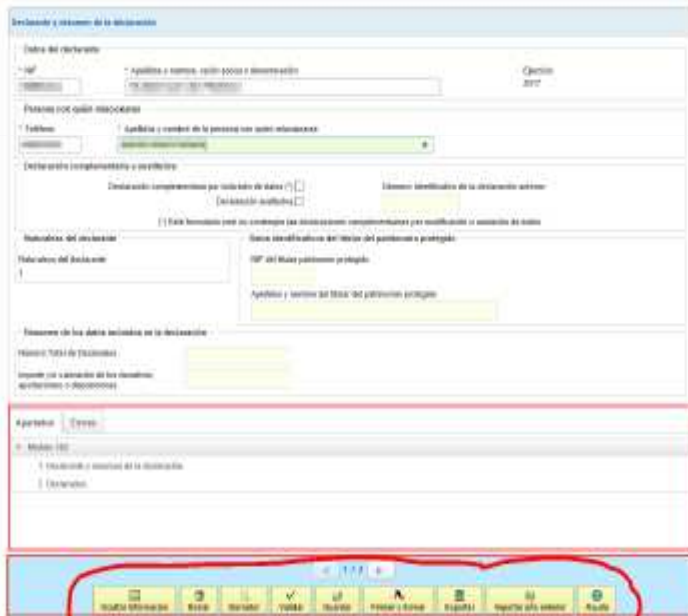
Declarante y resumen de la declaración

Datos del declarante

* NIF

* Apellidos y nombre, razón social o denominación

Ejercicio
2017

Persona con quién relacionarse

* Teléfono

* Apellidos y nombre de la persona con quién relacionarse

Declaración complementaria o sustitutiva

Declaración complementaria por inclusión de datos (*)

Declaración sustitutiva

Número identificativo de la declaración anterior

(*) Este formulario sólo se contempla las declaraciones complementarias por modificación o anulación de datos

Naturaleza del declarante

Naturaleza del declarante
1

Datos identificativos del titular del patrimonio protegido

NIF del titular patrimonio protegido

Apellidos y nombre del titular del patrimonio protegido

Resumen de los datos incluidos en la declaración

Número Total de Donantes

Importe o valoración de los donativos, aportaciones o disposiciones

Apartados | Errores

Modelo 182

1. Declarante y resumen de la declaración

2. Declarados

< 1 / 1 >

Ocultar Información | Borrar | Declarado | Validar | Guardar | Firmar y Enviar | Exportar | Importar año anterior | Ayuda